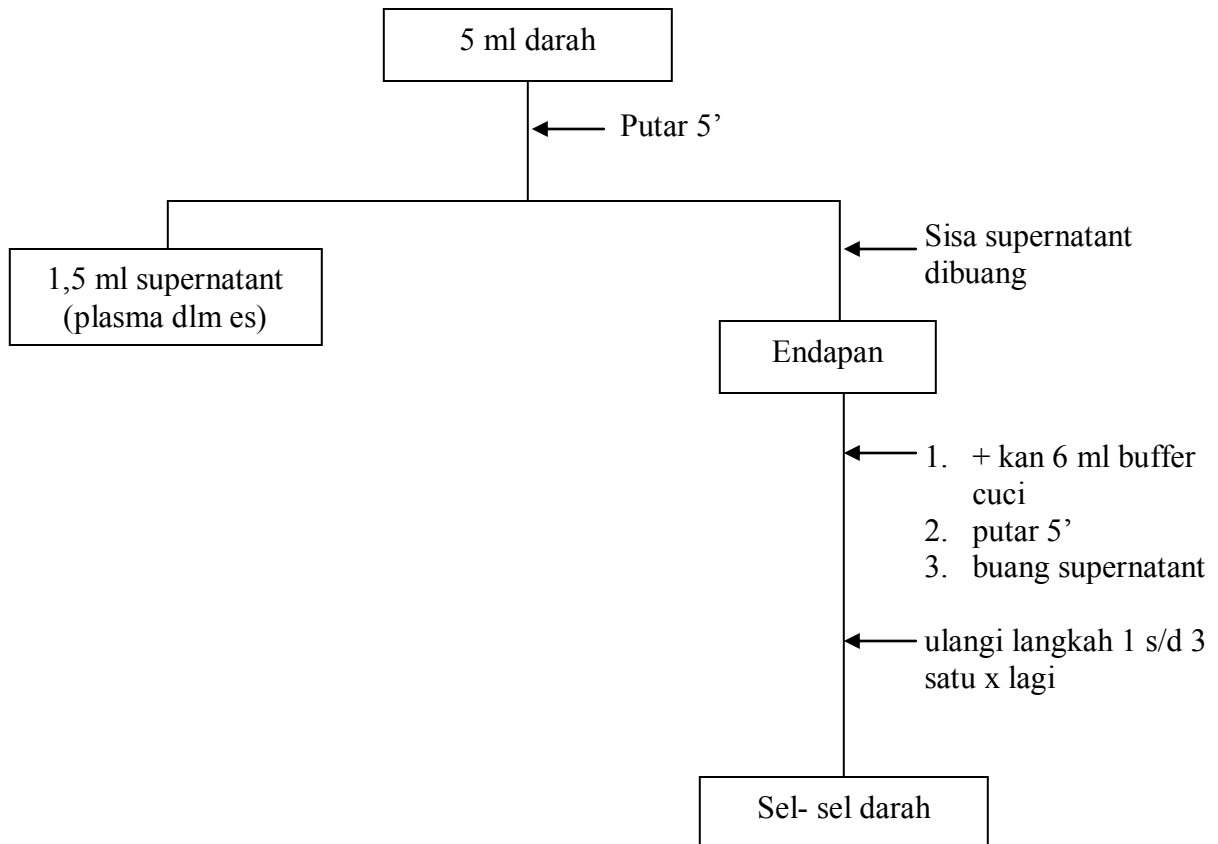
5 ml darah

Putar 5’

1,5 ml supernatant (plasma dlm es)

Sisa supernatant dibuang

Endapan

1. + kan 6 ml buffer cuci
2. putar 5’
3. buang supernatant

ulangi langkah 1 s/d 3 satu x lagi

Sel- sel darah